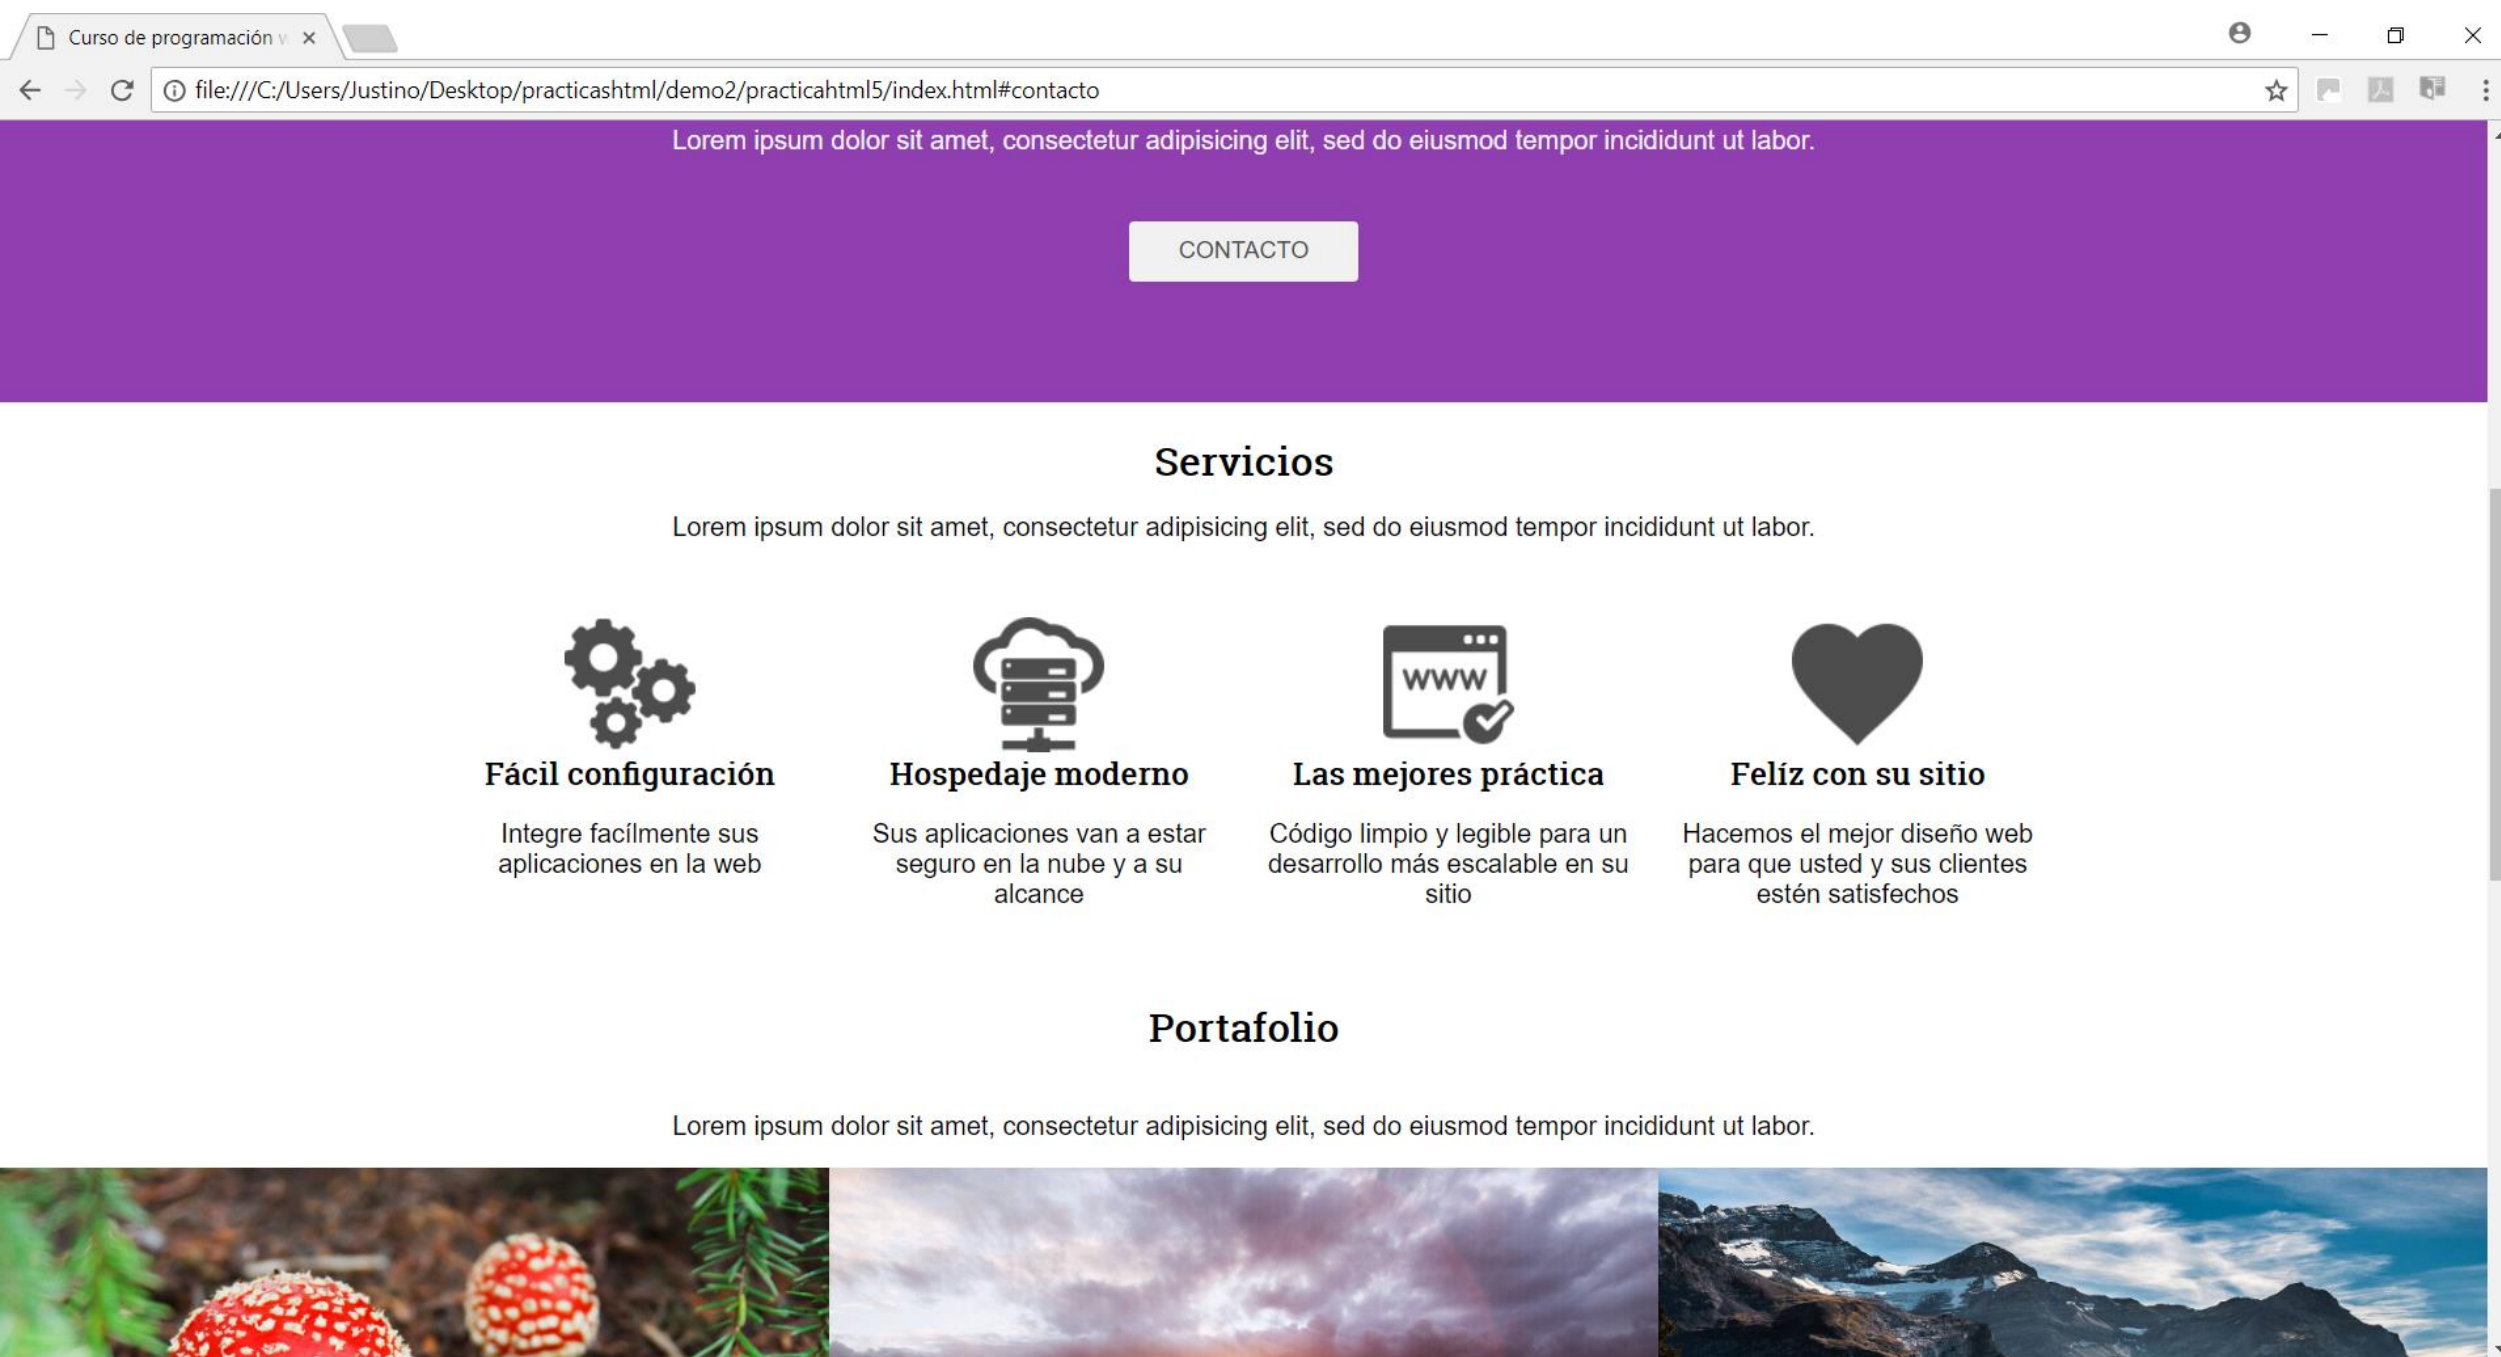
Curso de programación w ×

file:///C:/Users/Justino/Desktop/practicashtml/demo2/practicahtml5/index.html#contacto

Lorem ipsum dolor sit amet, consectetur adipisicing elit, sed do eiusmod tempor incididunt ut labor.

CONTACTO

Servicios

Lorem ipsum dolor sit amet, consectetur adipisicing elit, sed do eiusmod tempor incididunt ut labor.

WWW

Fácil configuración

Integre facílmente sus aplicaciones en la web

Hospedaje moderno

Sus aplicaciones van a estar seguro en la nube y a su alcance

Las mejores práctica

Código limpio y legible para un desarrollo más escalable en su sitio

Felíz con su sitio

Hacemos el mejor diseño web para que usted y sus clientes estén satisfechos

Portafolio

Lorem ipsum dolor sit amet, consectetur adipisicing elit, sed do eiusmod tempor incididunt ut labor.